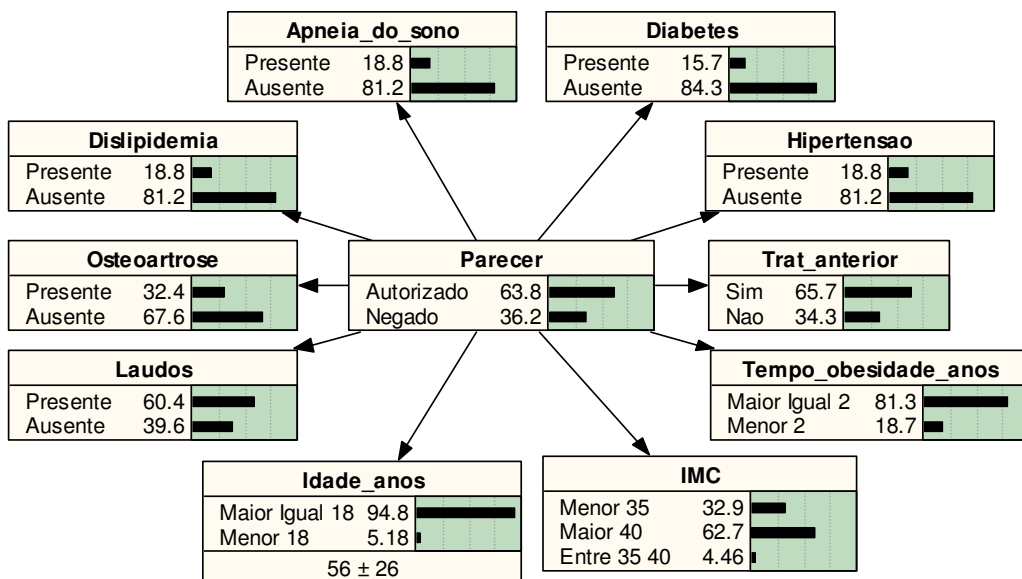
Apneia_do_sono
Presente 18.8
Ausente 81.2

Diabetes
Presente 15.7
Ausente 84.3

Dislipidemia
Presente 18.8
Ausente 81.2

Hipertensao
Presente 18.8
Ausente 81.2

Osteoartrose
Presente 32.4
Ausente 67.6

Parecer
Autorizado 63.8
Negado 36.2

Trat_anterior
Sim 65.7
Nao 34.3

Laudos
Presente 60.4
Ausente 39.6

Tempo_obesidade_anos
Maior Igual 2 81.3
Menor 2 18.7

Idade_anos
Maior Igual 18 94.8
Menor 18 5.18
56 ± 26

IMC
Menor 35 32.9
Maior 40 62.7
Entre 35 40 4.46